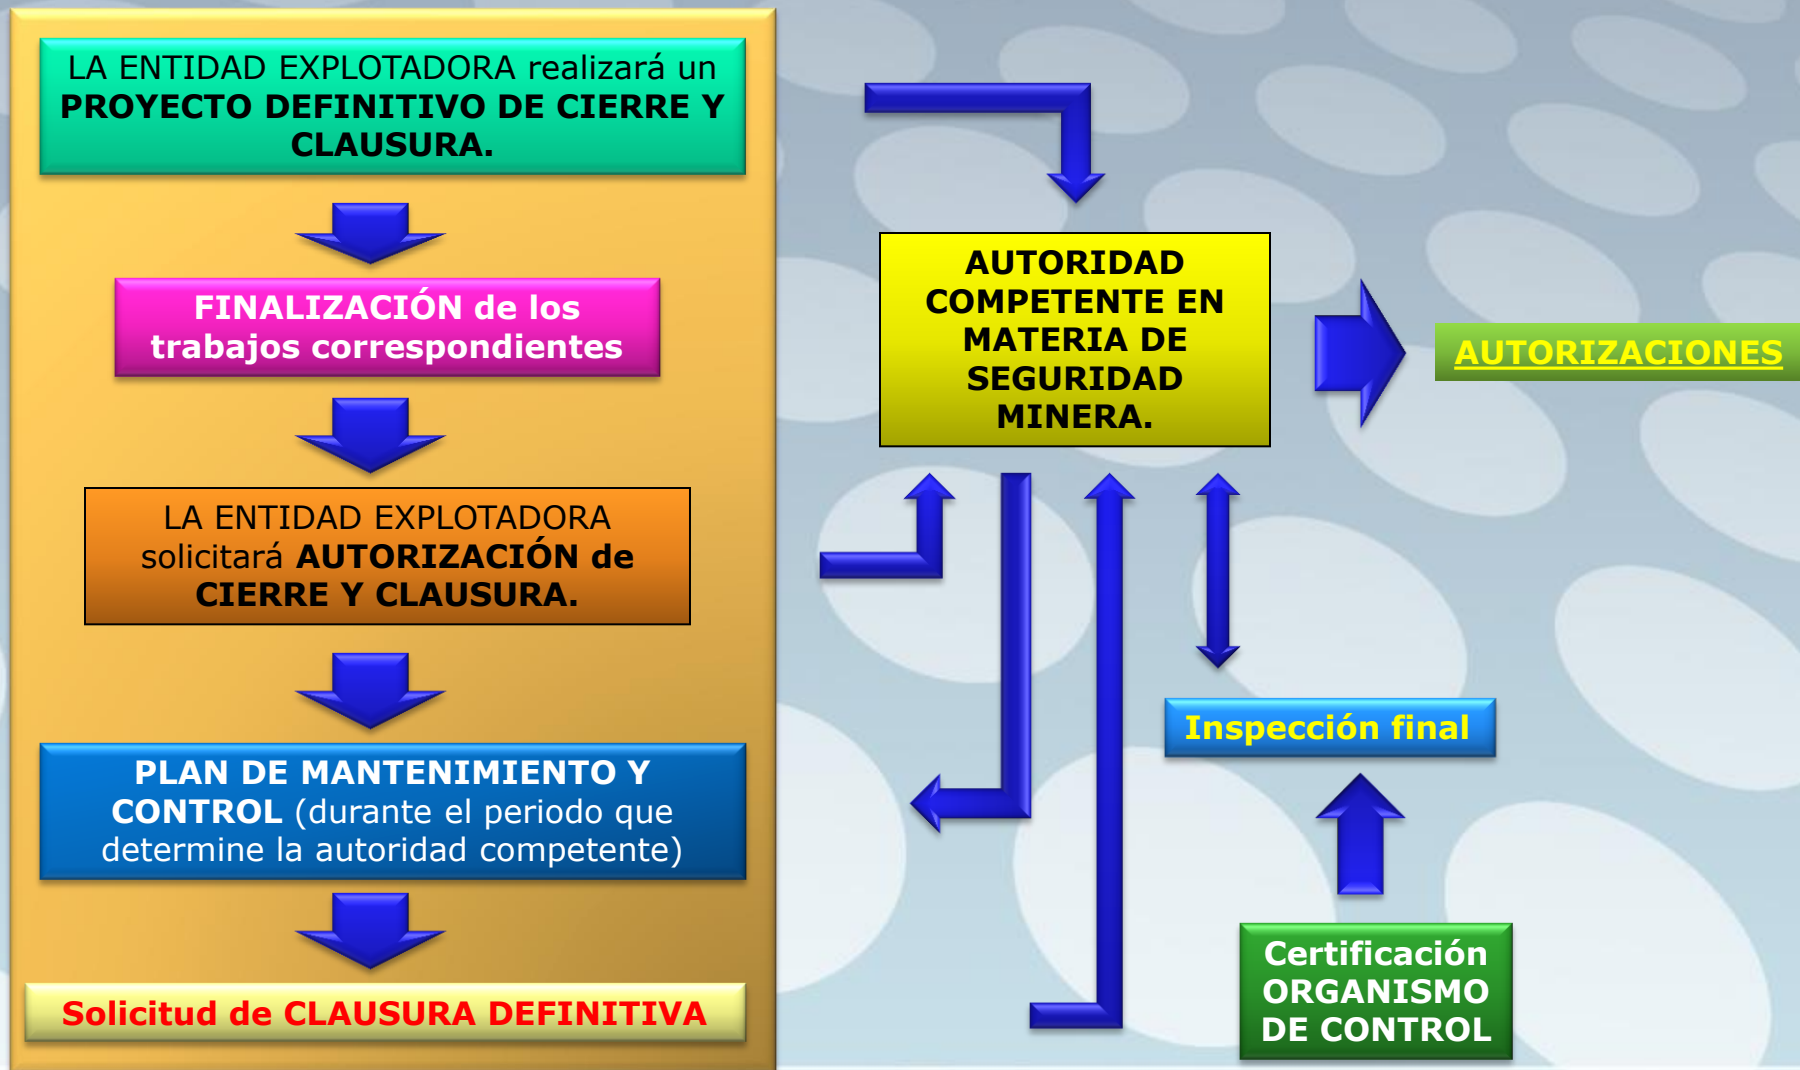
LA ENTIDAD EXPLOTADORA realizará un PROYECTO DEFINITIVO DE CIERRE Y CLAUSURA.

FINALIZACIÓN de los trabajos correspondientes

LA ENTIDAD EXPLOTADORA solicitará AUTORIZACIÓN de CIERRE Y CLAUSURA.

PLAN DE MANTENIMIENTO Y CONTROL (durante el periodo que determine la autoridad competente)

Solicitud de CLAUSURA DEFINITIVA

AUTORIDAD COMPETENTE EN MATERIA DE SEGURIDAD MINERA.

AUTORIZACIONES

Inspección final

Certificación ORGANISMO DE CONTROL